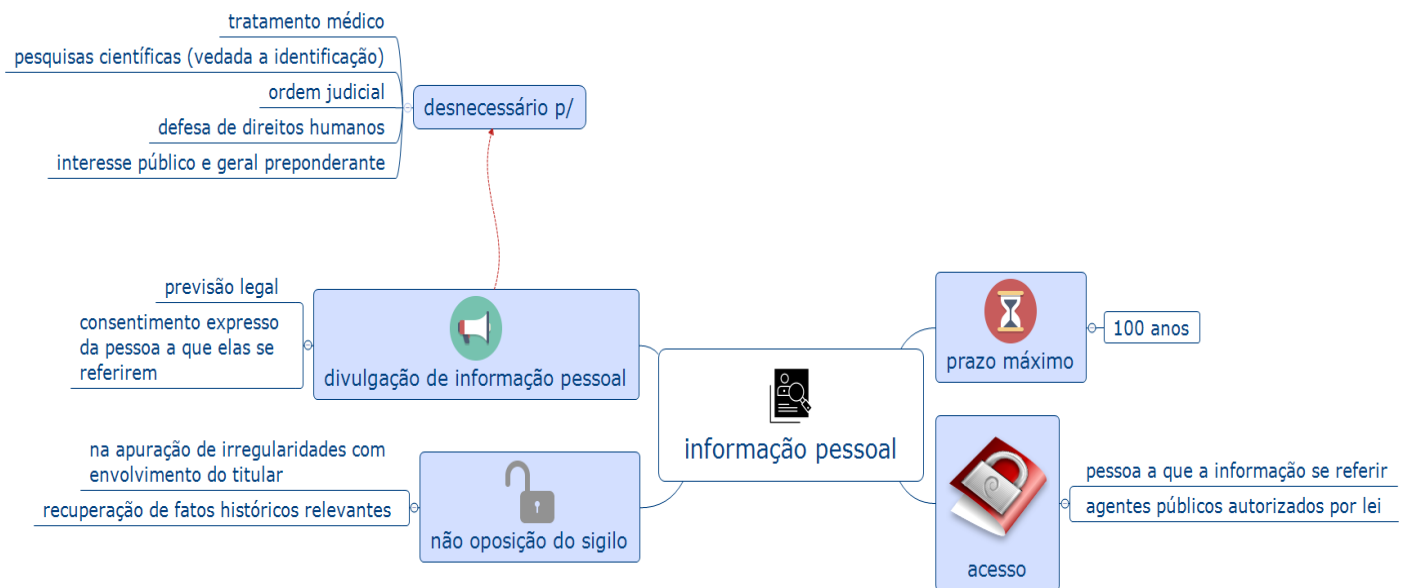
informação pessoal

divulgação de informação pessoal
previsão legal
consentimento expresso da pessoa a que elas se referirem

desnecessário p/
tratamento médico
pesquisas científicas (vedada a identificação)
ordem judicial
defesa de direitos humanos
interesse público e geral preponderante

não oposição do sigilo
na apuração de irregularidades com envolvimento do titular
recuperação de fatos históricos relevantes

prazo máximo
100 anos

acesso
pessoa a que a informação se referir
agentes públicos autorizados por lei